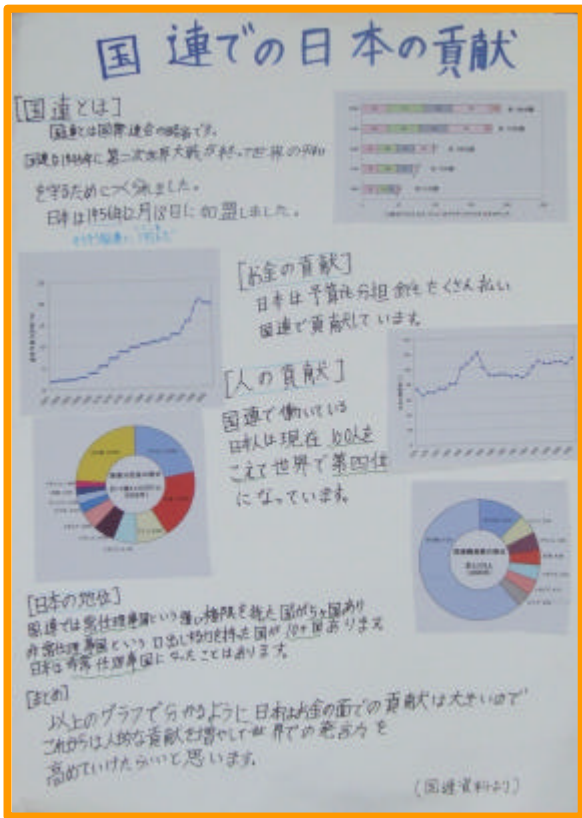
国連での日本の貢献

[国連とは]
国連とは国際連合の略称です。
国連は1945年に第二次世界大戦が終って世界の平和を守るためにつく られました。
日本は1956年12月18日に加盟しました。
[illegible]

[お金の貢献]
日本は予算の分担金をたくさん払い国連で貢献しています。

[人の貢献]
国連で働いている日本人は現在 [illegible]人をこえて世界で第四位になっています。

[日本の地位]
国連では常任理事国という強い権限を持た国が5ヶ国あり非常任理事国という2年おきに選ばれる国が10ヶ国あります。
日本は非常任理事国になったことはあります。

[まとめ]
以上のグラフでわかるように日本はお金の面での貢献は大きいので
これからは人的な貢献を増やして世界での発言力を高めていけたらいいと思います。

(国連資料より)